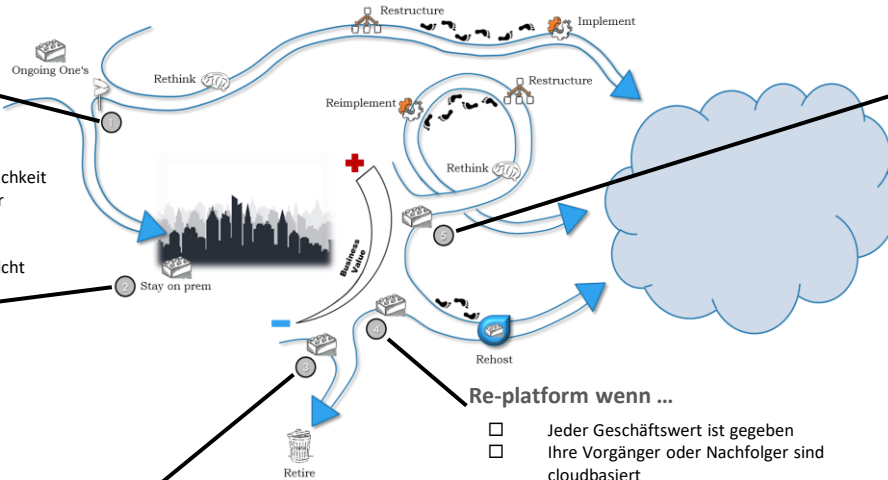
Restructure

Implement

Ongoing One's

Rethink

1

Restructure

Reimplement

Rethink

chkeit

r

cht

2 Stay on prem

Business Value

5

4

3

Rehost

Retire

Re-platform wenn …

☐ Jeder Geschäftswert ist gegeben

☐ Ihre Vorgänger oder Nachfolger sind cloudbasiert